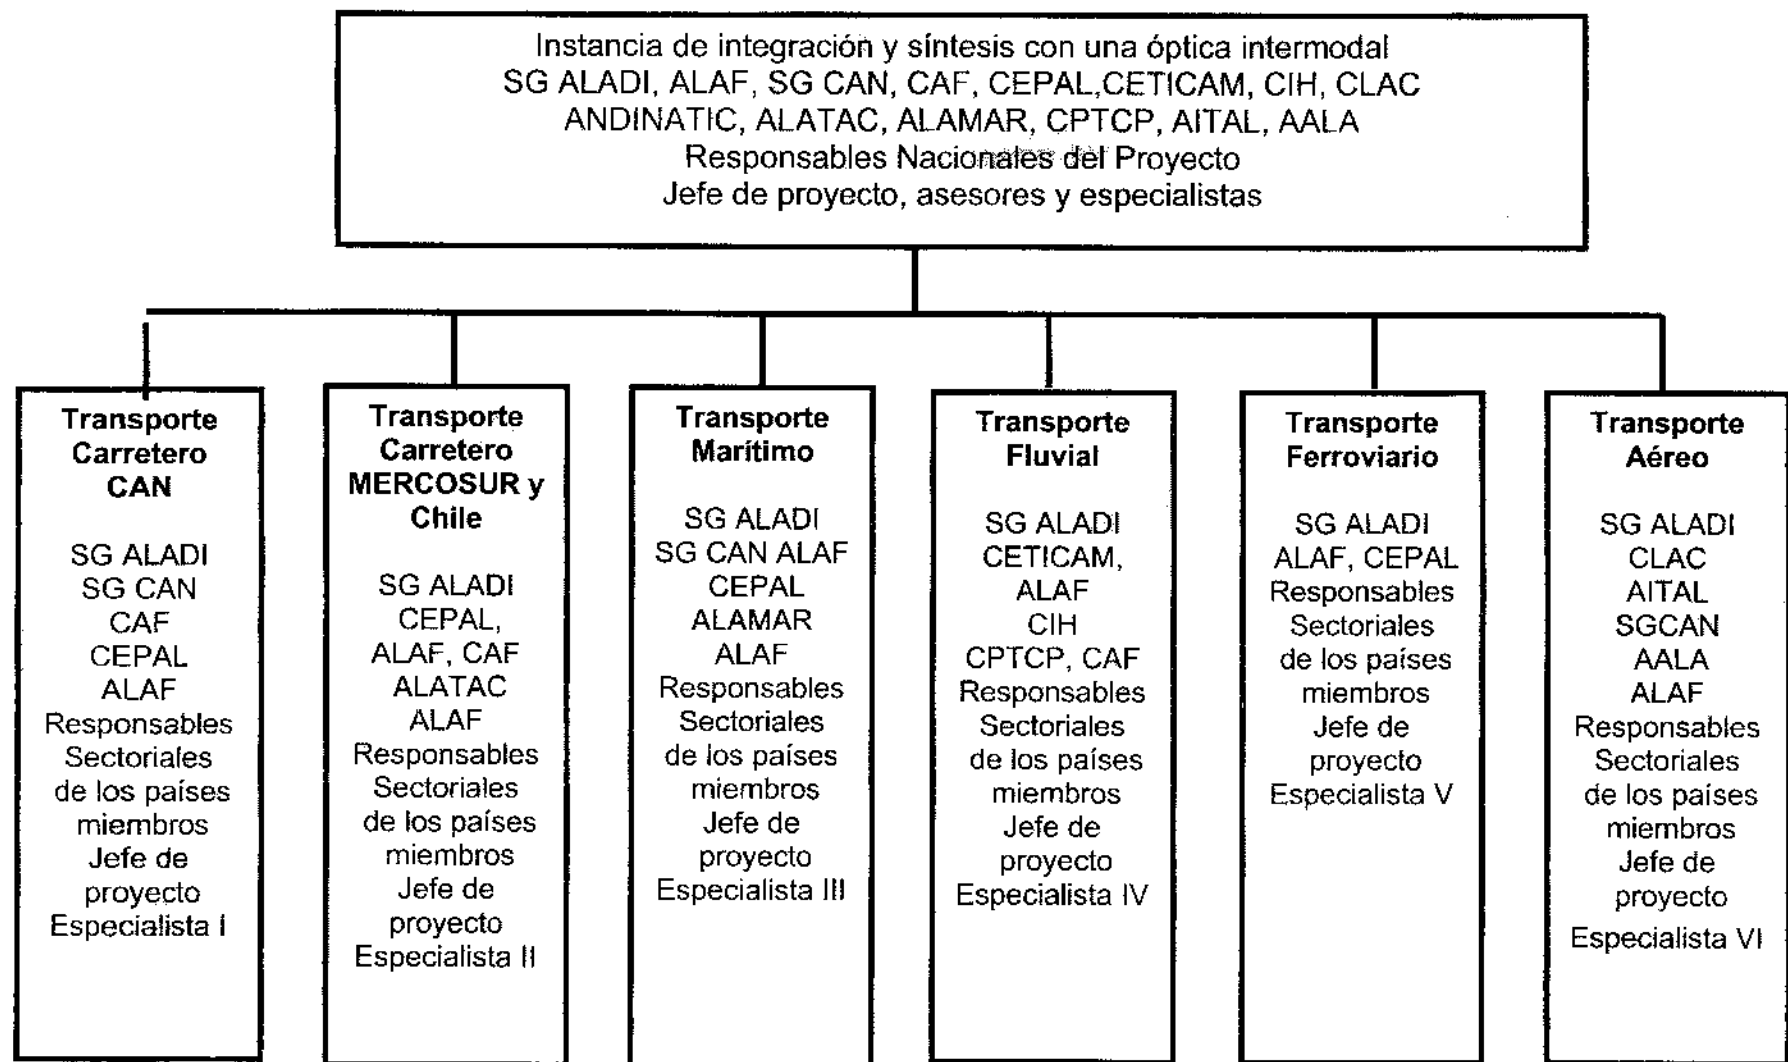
Instancia de integración y síntesis con una óptica intermodal
SG ALADI, ALAF, SG CAN, CAF, CEPAL,CETICAM, CIH, CLAC
ANDINATIC, ALATAC, ALAMAR, CPTCP, AITAL, AALA
Responsables Nacionales del Proyecto
Jefe de proyecto, asesores y especialistas

**Transporte Carretero CAN**

SG ALADI
SG CAN
CAF
CEPAL
ALAF
Responsables Sectoriales de los países miembros
Jefe de proyecto
Especialista I

**Transporte Carretero MERCOSUR y Chile**

SG ALADI
CEPAL,
ALAF, CAF
ALATAC
ALAF
Responsables Sectoriales de los países miembros
Jefe de proyecto
Especialista II

**Transporte Marítimo**

SG ALADI
SG CAN ALAF
CEPAL
ALAMAR
ALAF
Responsables Sectoriales de los países miembros
Jefe de proyecto
Especialista III

**Transporte Fluvial**

SG ALADI
CETICAM,
ALAF
CIH
CPTCP, CAF
Responsables Sectoriales de los países miembros
Jefe de proyecto
Especialista IV

**Transporte Ferroviario**

SG ALADI
ALAF, CEPAL
Responsables Sectoriales de los países miembros
Jefe de proyecto
Especialista V

**Transporte Aéreo**

SG ALADI
CLAC
AITAL
SGCAN
AALA
ALAF
Responsables Sectoriales de los países miembros
Jefe de proyecto
Especialista VI